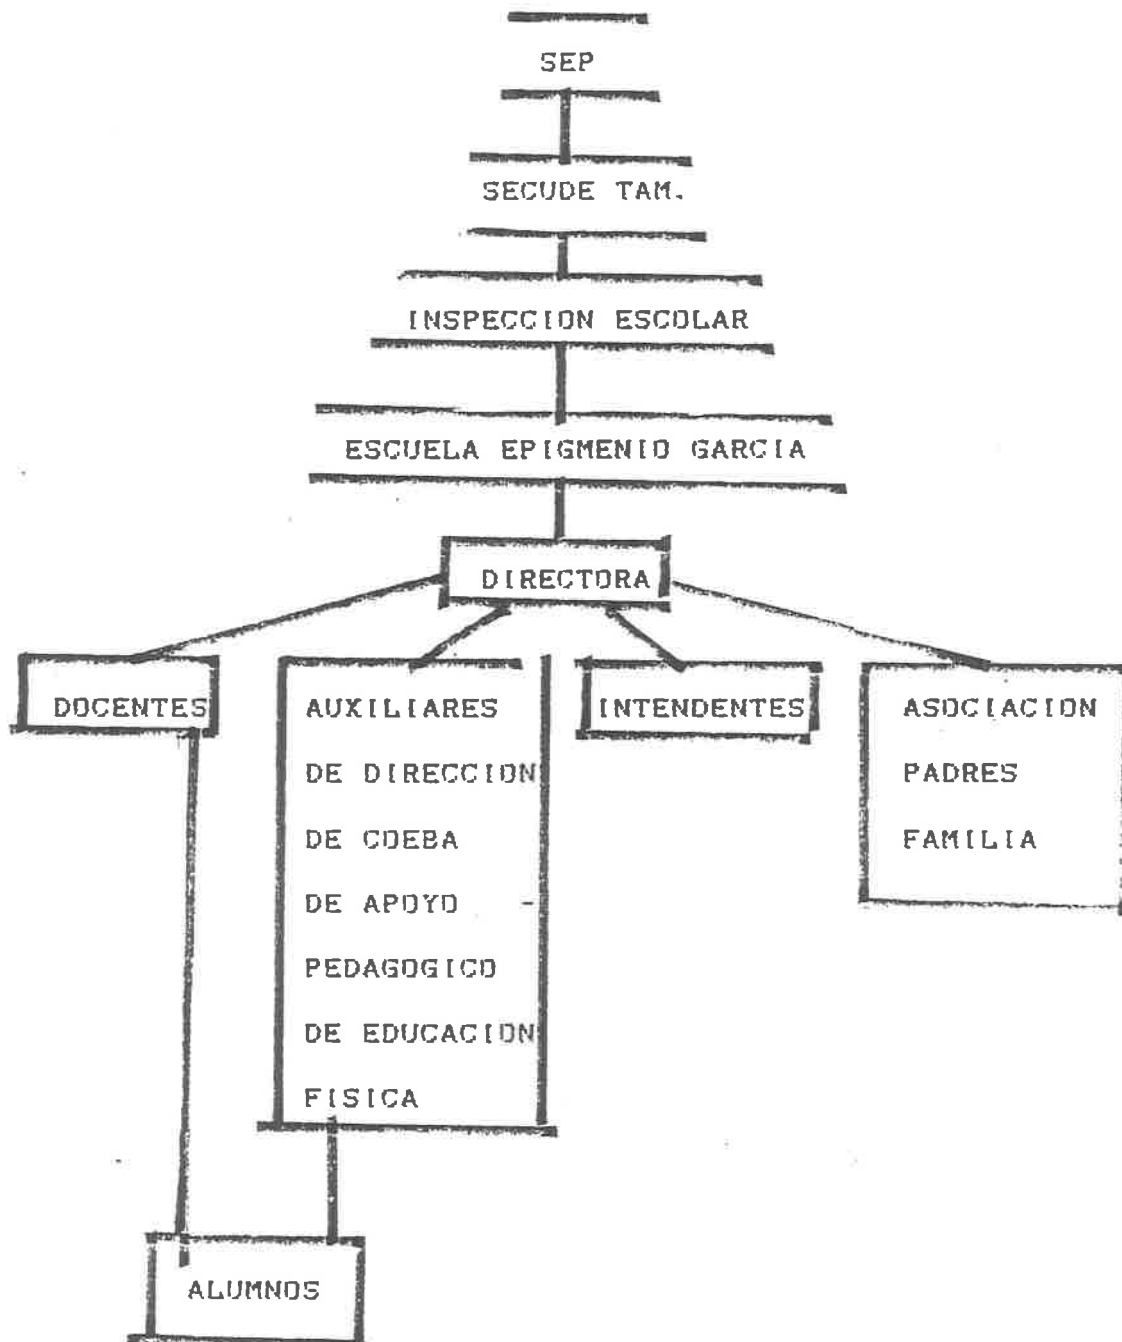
SEP

SECUDE TAM.

INSPECCION ESCOLAR

ESCUELA EPIGMENIO GARCIA

DIRECTORA

DOCENTES

AUXILIARES
DE DIRECCION
DE COEBA
DE APOYO -
PEDAGOGICO
DE EDUCACION
FISICA

INTENDENTES

ASOCIACION
PADRES
FAMILIA

ALUMNOS